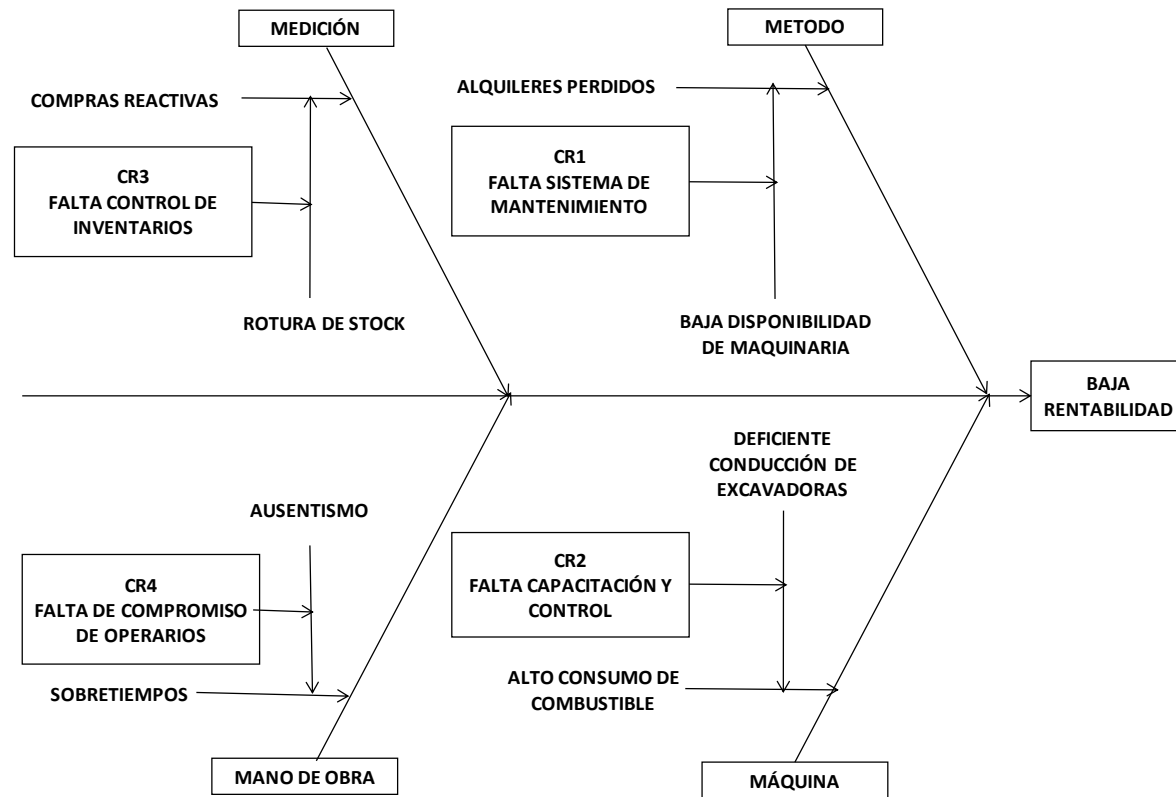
MEDICIÓN

METODO

COMPRAS REACTIVAS

ALQUILERES PERDIDOS

CR3
FALTA CONTROL DE INVENTARIOS

CR1
FALTA SISTEMA DE MANTENIMIENTO

ROTURA DE STOCK

BAJA DISPONIBILIDAD DE MAQUINARIA

BAJA RENTABILIDAD

DEFICIENTE CONDUCCIÓN DE EXCAVADORAS

AUSENTISMO

CR2
FALTA CAPACITACIÓN Y CONTROL

CR4
FALTA DE COMPROMISO DE OPERARIOS

ALTO CONSUMO DE COMBUSTIBLE

SOBRETIEMPOS

MANO DE OBRA

MÁQUINA